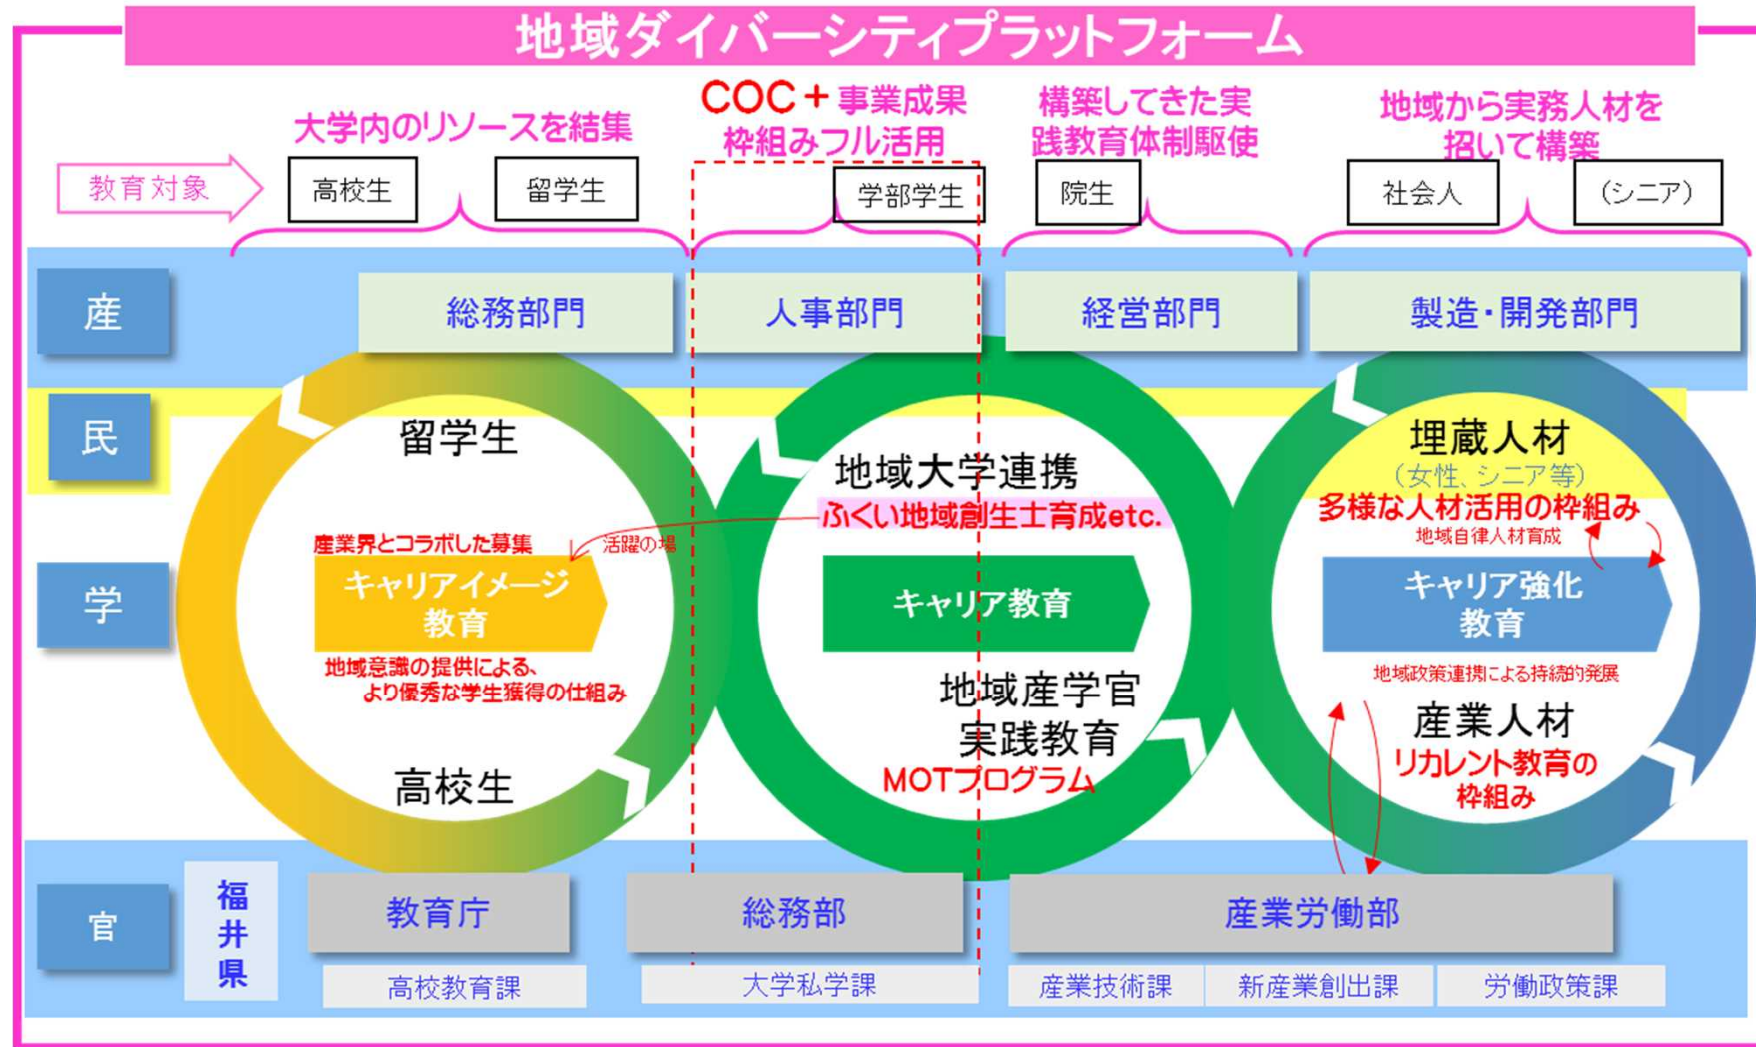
地域ダイバーシティプラットフォーム

大学内のリソースを結集

COC＋事業成果 枠組みフル活用

構築してきた実践教育体制駆使

地域から実務人材を招いて構築

教育対象

高校生

留学生

学部学生

院生

社会人

（シニア）

産

総務部門

人事部門

経営部門

製造・開発部門

民

学

官

留学生

産業界とコラボした募集

活躍の場

キャリアイメージ教育

地域意識の提供による、より優秀な学生獲得の仕組み

高校生

地域大学連携

ふくい地域創生士育成etc.

キャリア教育

地域産学官実践教育

MOTプログラム

埋蔵人材

（女性、シニア等）

多様な人材活用の枠組み

地域自律人材育成

キャリア強化教育

地域政策連携による持続的発展

産業人材

リカレント教育の枠組み

福井県

教育庁

総務部

産業労働部

高校教育課

大学私学課

産業技術課

新産業創出課

労働政策課